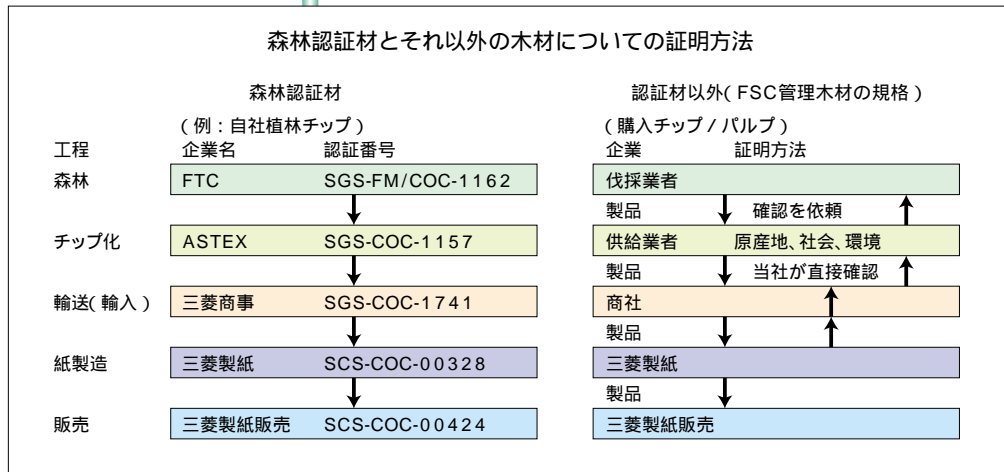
森林認証材とそれ以外の木材についての証明方法

森林認証材

(例:自社植林チップ)

| 工程 | 企業名 | 認証番号 |
|---|---|---|
| 森林 | FTC | SGS-FM/COC-1162 |
| チップ化 | ASTEX | SGS-COC-1157 |
| 輸送(輸入) | 三菱商事 | SGS-COC-1741 |
| 紙製造 | 三菱製紙 | SCS-COC-00328 |
| 販売 | 三菱製紙販売 | SCS-COC-00424 |

認証材以外(FSC管理木材の規格)

(購入チップ/パルプ)

企業　証明方法

伐採業者

製品　確認を依頼

供給業者　原産地、社会、環境

製品　当社が直接確認

商社

製品

三菱製紙

製品

三菱製紙販売